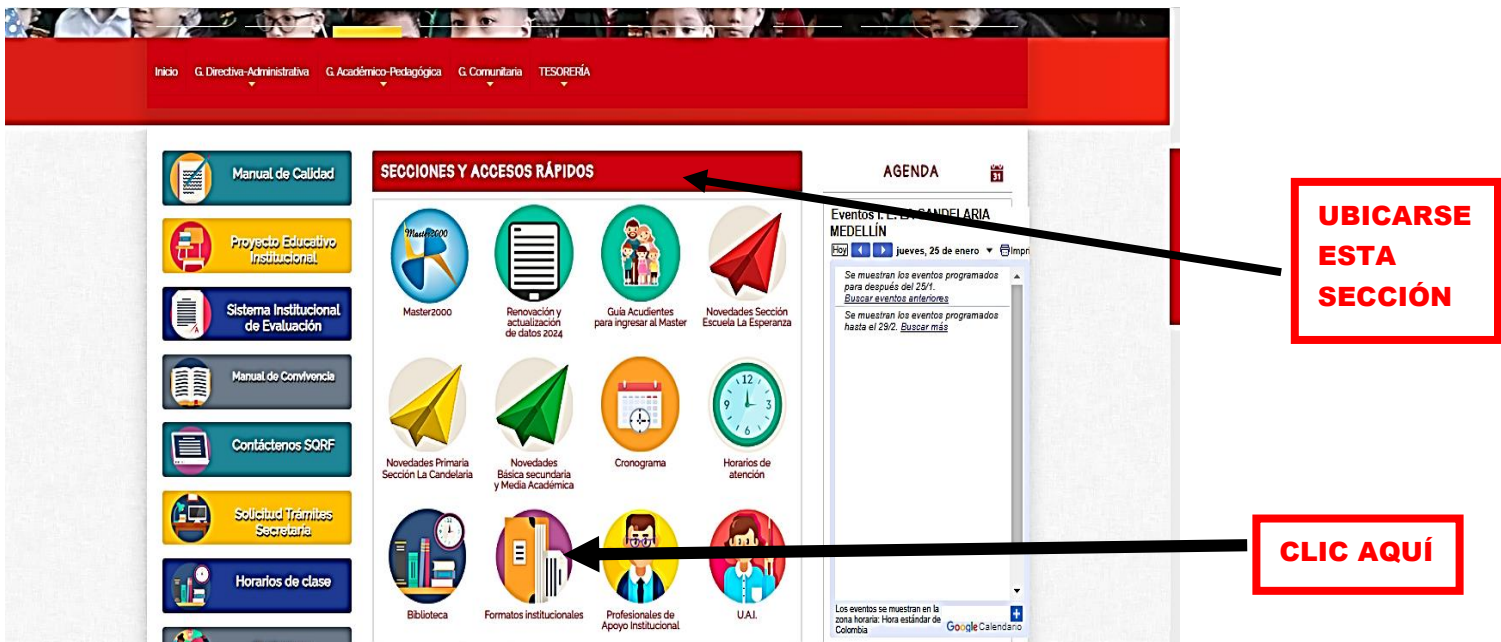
Inicio G. Directiva-Administrativa G. Académico-Pedagógica G. Comunitaria TESORERÍA

Manual de Calidad
Proyecto Educativo Institucional
Sistema Institucional de Evaluación
Manual de Convivencia
Contáctenos SQRF
Solicitud Trámites Secretaría
Horarios de clase

SECCIONES Y ACCESOS RÁPIDOS

Master2000
Master2000
Renovación y actualización de datos 2024
Guia Acudientes para ingresar al Master
Novedades Sección Escuela La Esperanza
Novedades Primaria Sección La Candelaria
Novedades Básica secundaria y Media Académica
Cronograma
Horarios de atención
Biblioteca
Formatos institucionales
Profesionales de Apoyo Institucional
U.A.I.

AGENDA
31

Eventos I. E. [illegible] CANDELARIA MEDELLÍN
Hoy jueves, 25 de enero ▼ Impr
Se muestran los eventos programados para después del 25/1. Buscar eventos anteriores
Se muestran los eventos programados hasta el 29/2. Buscar más
Los eventos se muestran en la zona horaria: Hora estándar de Colombia
Google Calendario

UBICARSE ESTA SECCIÓN

CLIC AQUÍ